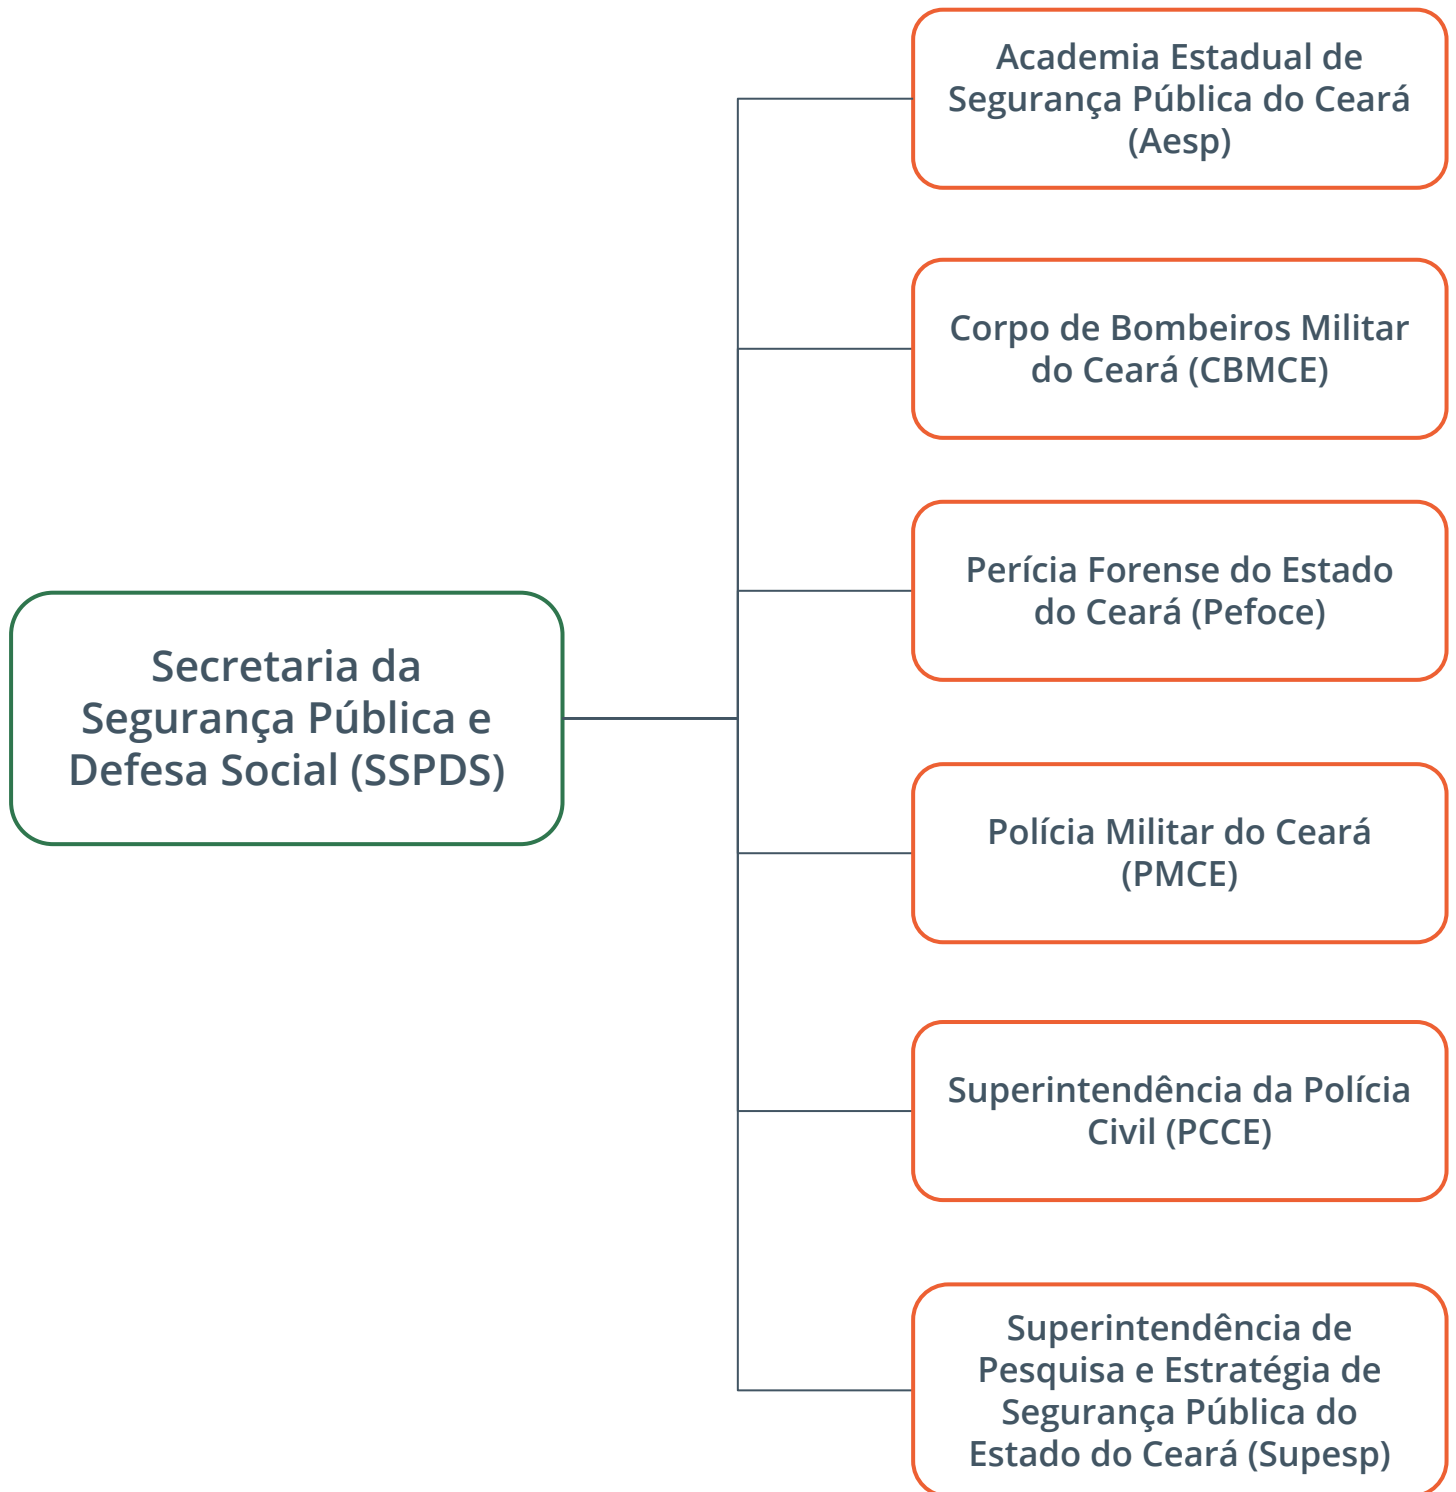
Secretaria da Segurança Pública e Defesa Social (SSPDS)

Academia Estadual de Segurança Pública do Ceará (Aesp)

Corpo de Bombeiros Militar do Ceará (CBMCE)

Perícia Forense do Estado do Ceará (Pefoce)

Polícia Militar do Ceará (PMCE)

Superintendência da Polícia Civil (PCCE)

Superintendência de Pesquisa e Estratégia de Segurança Pública do Estado do Ceará (Supesp)